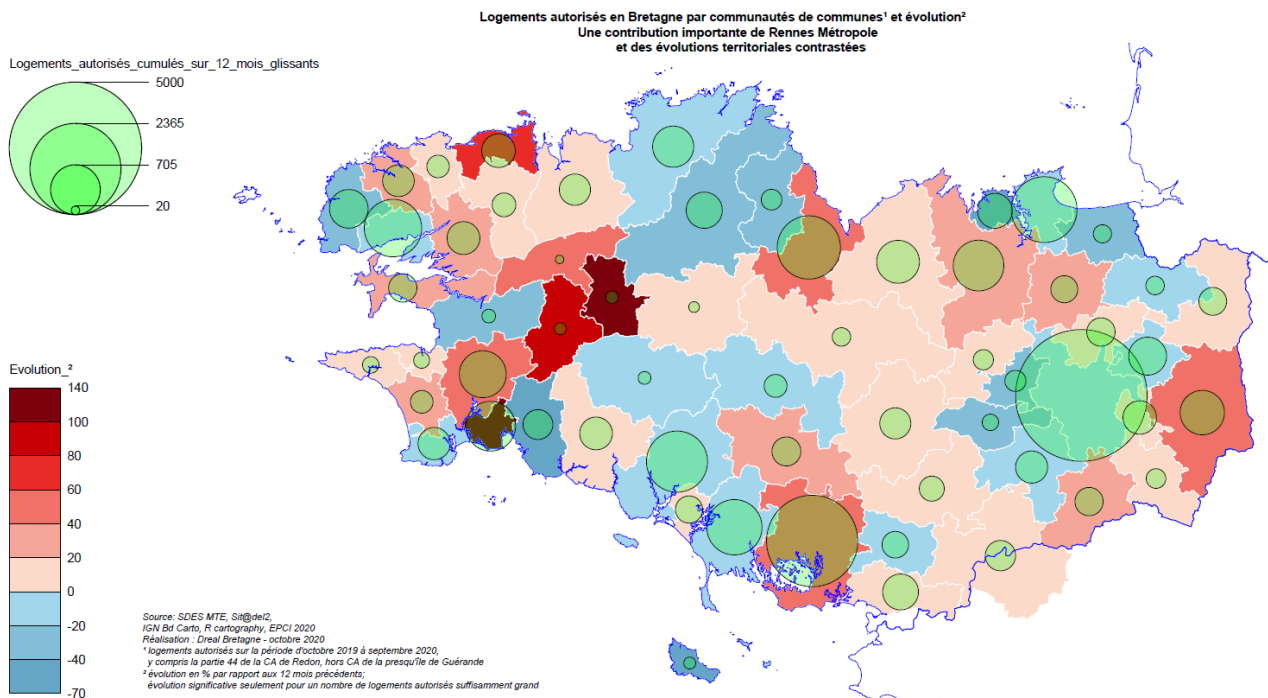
Logements autorisés en Bretagne par communautés de communes¹ et évolution²
Une contribution importante de Rennes Métropole
et des évolutions territoriales contrastées

Logements_autorisés_cumulés_sur_12_mois_glissants
5000
2365
705
20

Evolution_²
140
100
80
60
40
20
0
-20
-40
-70

Source: SDES MTE, Sit@del2,
IGN Bd Carto, R cartography, EPCI 2020
Réalisation : Dreal Bretagne - octobre 2020
¹ logements autorisés sur la période d'octobre 2019 à septembre 2020,
y compris la partie 44 de la CA de Redon, hors CA de la presqu'île de Guérande
² évolution en % par rapport aux 12 mois précédents;
évolution significative seulement pour un nombre de logements autorisés suffisamment grand